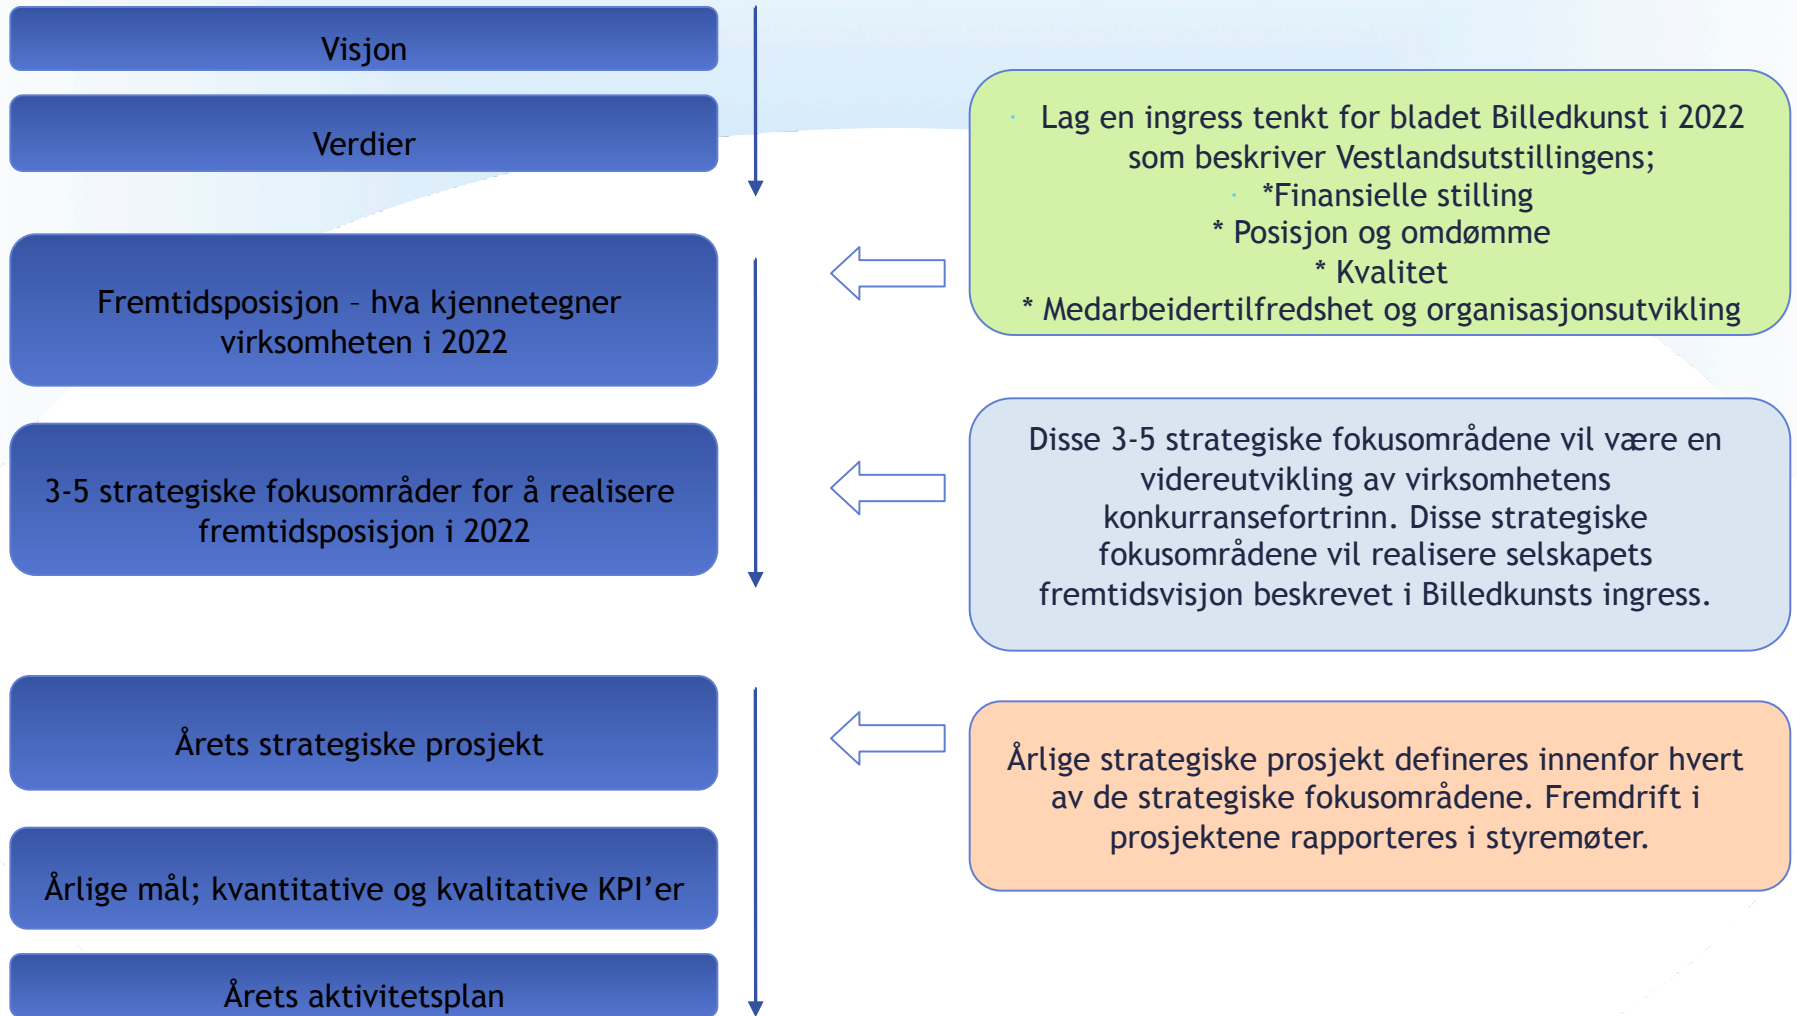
Visjon

Verdier

Fremtidsposisjon – hva kjennetegner virksomheten i 2022

3-5 strategiske fokusområder for å realisere fremtidsposisjon i 2022

Årets strategiske prosjekt

Årlige mål; kvantitative og kvalitative KPI'er

Årets aktivitetsplan

Lag en ingress tenkt for bladet Billedkunst i 2022 som beskriver Vestlandsutstillingens;
*Finansielle stilling
* Posisjon og omdømme
* Kvalitet
* Medarbeidertilfredshet og organisasjonsutvikling

Disse 3-5 strategiske fokusområdene vil være en videreutvikling av virksomhetens konkurransefortrinn. Disse strategiske fokusområdene vil realisere selskapets fremtidsvisjon beskrevet i Billedkunsts ingress.

Årlige strategiske prosjekt defineres innenfor hvert av de strategiske fokusområdene. Fremdrift i prosjektene rapporteres i styremøter.